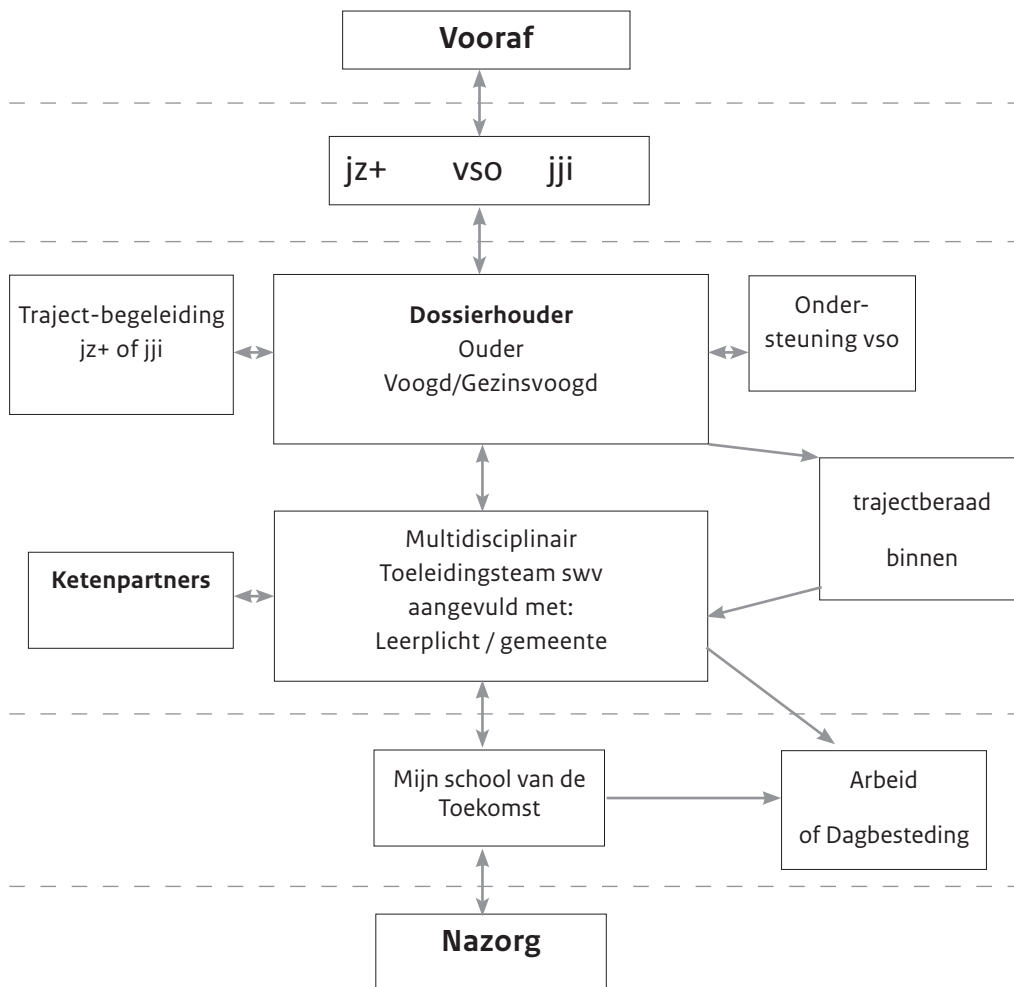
Vooraf

jz+ vso jji

Traject-begeleiding jz+ of jji

Dossierhouder
Ouder
Voogd/Gezinsvoogd

Ondersteuning vso

trajectberaad

binnen

Ketenpartners

Multidisciplinair
Toeleidingsteam swv
aangevuld met:
Leerplicht / gemeente

Mijn school van de Toekomst

Arbeid

of Dagbesteding

Nazorg